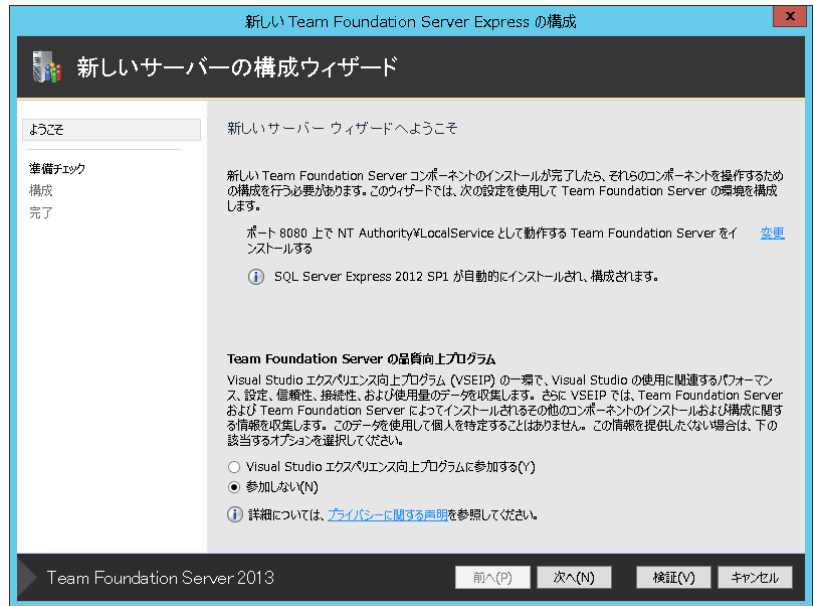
新しい Team Foundation Server Express の構成

新しいサーバーの構成ウィザード

ようこそ

準備チェック
構成
完了

新しいサーバー ウィザードへようこそ

新しい Team Foundation Server コンポーネントのインストールが完了したら、それらのコンポーネントを操作するための構成を行う必要があります。このウィザードでは、次の設定を使用して Team Foundation Server の環境を構成します。

ポート 8080 上で NT Authority¥LocalService として動作する Team Foundation Server をインストールする

変更

SQL Server Express 2012 SP1 が自動的にインストールされ、構成されます。

Team Foundation Server の品質向上プログラム

Visual Studio エクスペリエンス向上プログラム (VSEIP) の一環で、Visual Studio の使用に関連するパフォーマンス、設定、信頼性、接続性、および使用量のデータを収集します。さらに VSEIP では、Team Foundation Server および Team Foundation Server によってインストールされるその他のコンポーネントのインストールおよび構成に関する情報を収集します。このデータを使用して個人を特定することはありません。この情報を提供したくない場合は、下の該当するオプションを選択してください。

Visual Studio エクスペリエンス向上プログラムに参加する(Y)
参加しない(N)

詳細については、プライバシーに関する声明を参照してください。

Team Foundation Server 2013

前へ(P)
次へ(N)
検証(V)
キャンセル